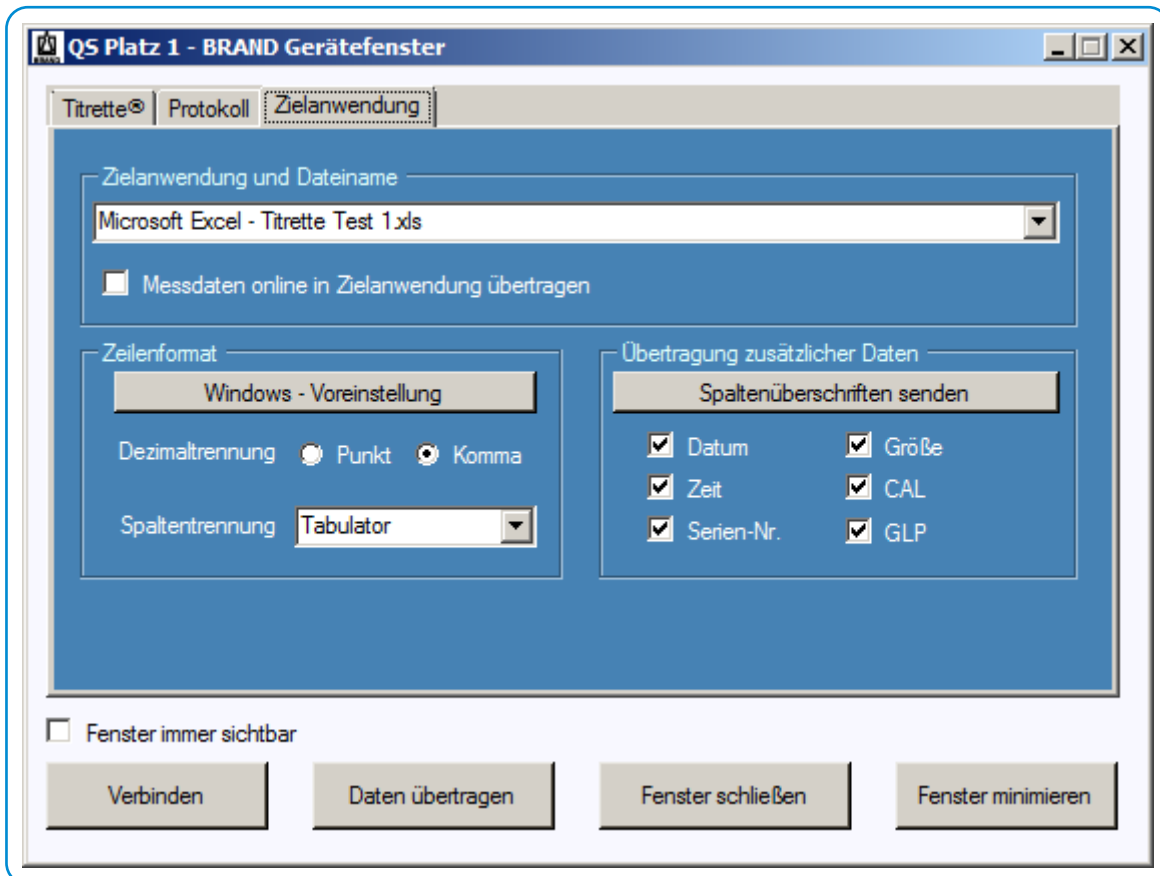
QS Platz 1 - BRAND Gerätefenster

Titrette® | Protokoll | Zielanwendung

Zielanwendung und Dateiname

Microsoft Excel - Titrette Test 1.xls

Messdaten online in Zielanwendung übertragen

Zeilenformat

Windows - Voreinstellung

Dezimaltrennung Punkt Komma

Spaltentrennung Tabulator

Übertragung zusätzlicher Daten

Spaltenüberschriften senden

Datum
Zeit
Serien-Nr.
Größe
CAL
GLP

Fenster immer sichtbar

Verbinden
Daten übertragen
Fenster schließen
Fenster minimieren